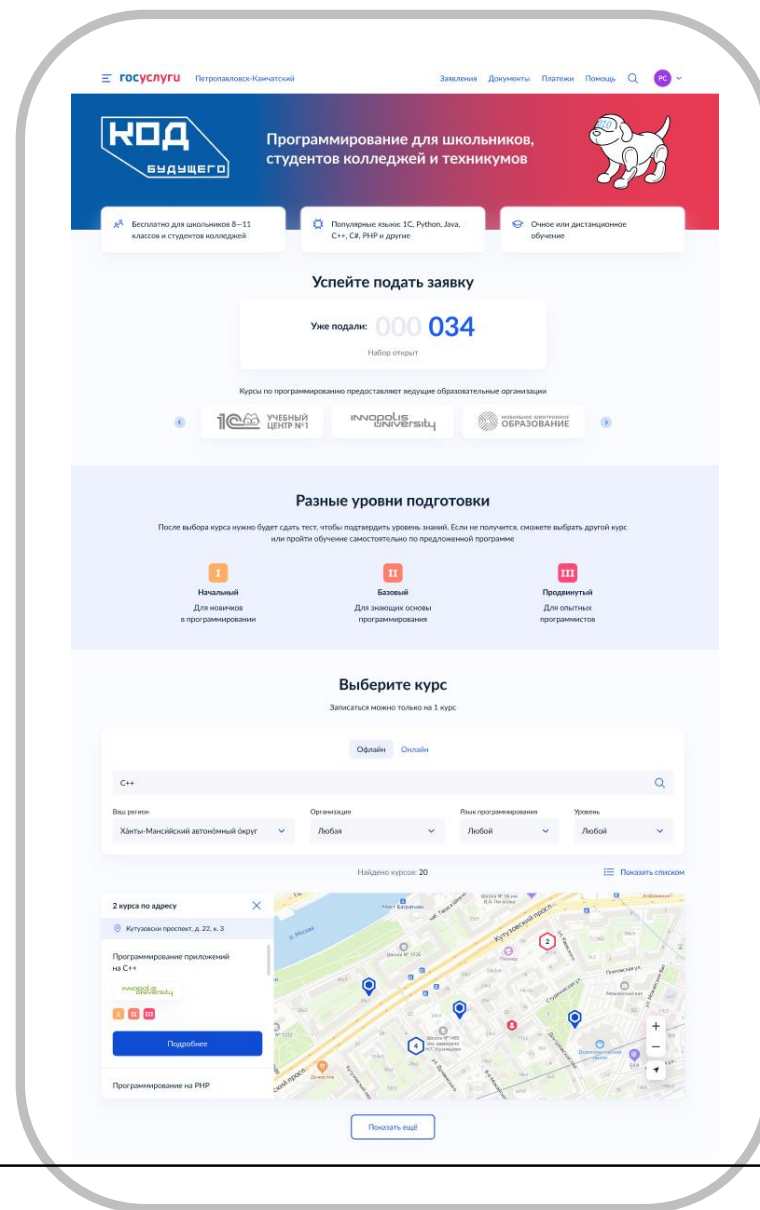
госуслуги Петропавловск-Камчатский

Заявления Документы Платежи Помощь РС

КОД будущего

Программирование для школьников, студентов колледжей и техникумов

Бесплатно для школьников 8—11 классов и студентов колледжей

Популярные языки: 1С, Python, Java, C++, C#, PHP и другие

Очное или дистанционное обучение

Успейте подать заявку

Уже подали: 000 034

Набор открыт

Курсы по программированию предоставляют ведущие образовательные организации

1С УЧЕБНЫЙ ЦЕНТР №1

INNOPOLIS UNIVERSITY

МОБИЛЬНОЕ ЭЛЕКТРОННОЕ ОБРАЗОВАНИЕ

Разные уровни подготовки

После выбора курса нужно будет сдать тест, чтобы подтвердить уровень знаний. Если не получится, сможете выбрать другой курс или пройти обучение самостоятельно по предложенной программе

I
Начальный
Для новичков в программировании

II
Базовый
Для знающих основы программирования

III
Продвинутый
Для опытных программистов

Выберите курс

Записаться можно только на 1 курс

Офлайн Онлайн

C++

Ваш регион
Ханты-Мансийский автономный округ

Организация
Любая

Язык программирования
Любой

Уровень
Любой

Найдено курсов: 20

Показать списком

2 курса по адресу

Кутузовски проспект, д. 22, к. 3

Программирование приложений на C++

INNOPOLIS UNIVERSITY

I II III

Подробнее

Программирование на PHP

Кутузовский просп.

Показать ещё